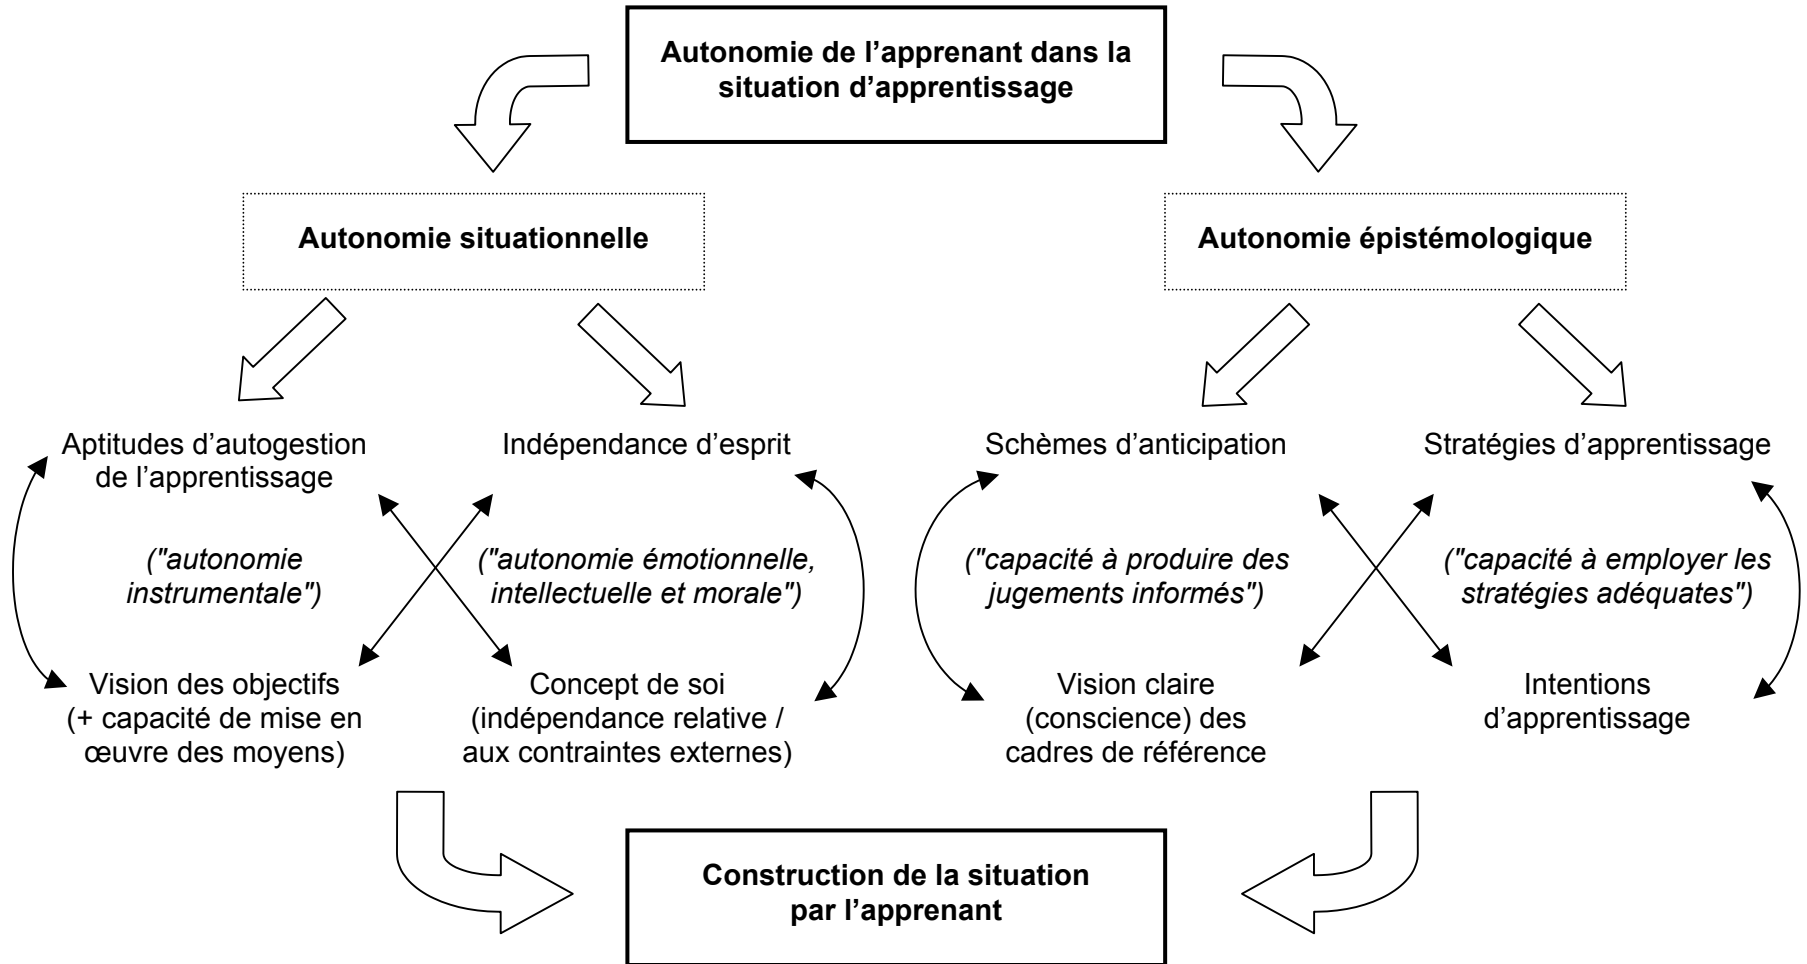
Autonomie de l’apprenant dans la situation d’apprentissage

Autonomie situationnelle

Autonomie épistémologique

Aptitudes d’autogestion de l’apprentissage

Indépendance d’esprit

Schèmes d’anticipation

Stratégies d’apprentissage

("autonomie instrumentale")

("autonomie émotionnelle, intellectuelle et morale")

("capacité à produire des jugements informés")

("capacité à employer les stratégies adéquates")

Vision des objectifs (+ capacité de mise en œuvre des moyens)

Concept de soi (indépendance relative / aux contraintes externes)

Vision claire (conscience) des cadres de référence

Intentions d’apprentissage

Construction de la situation par l’apprenant